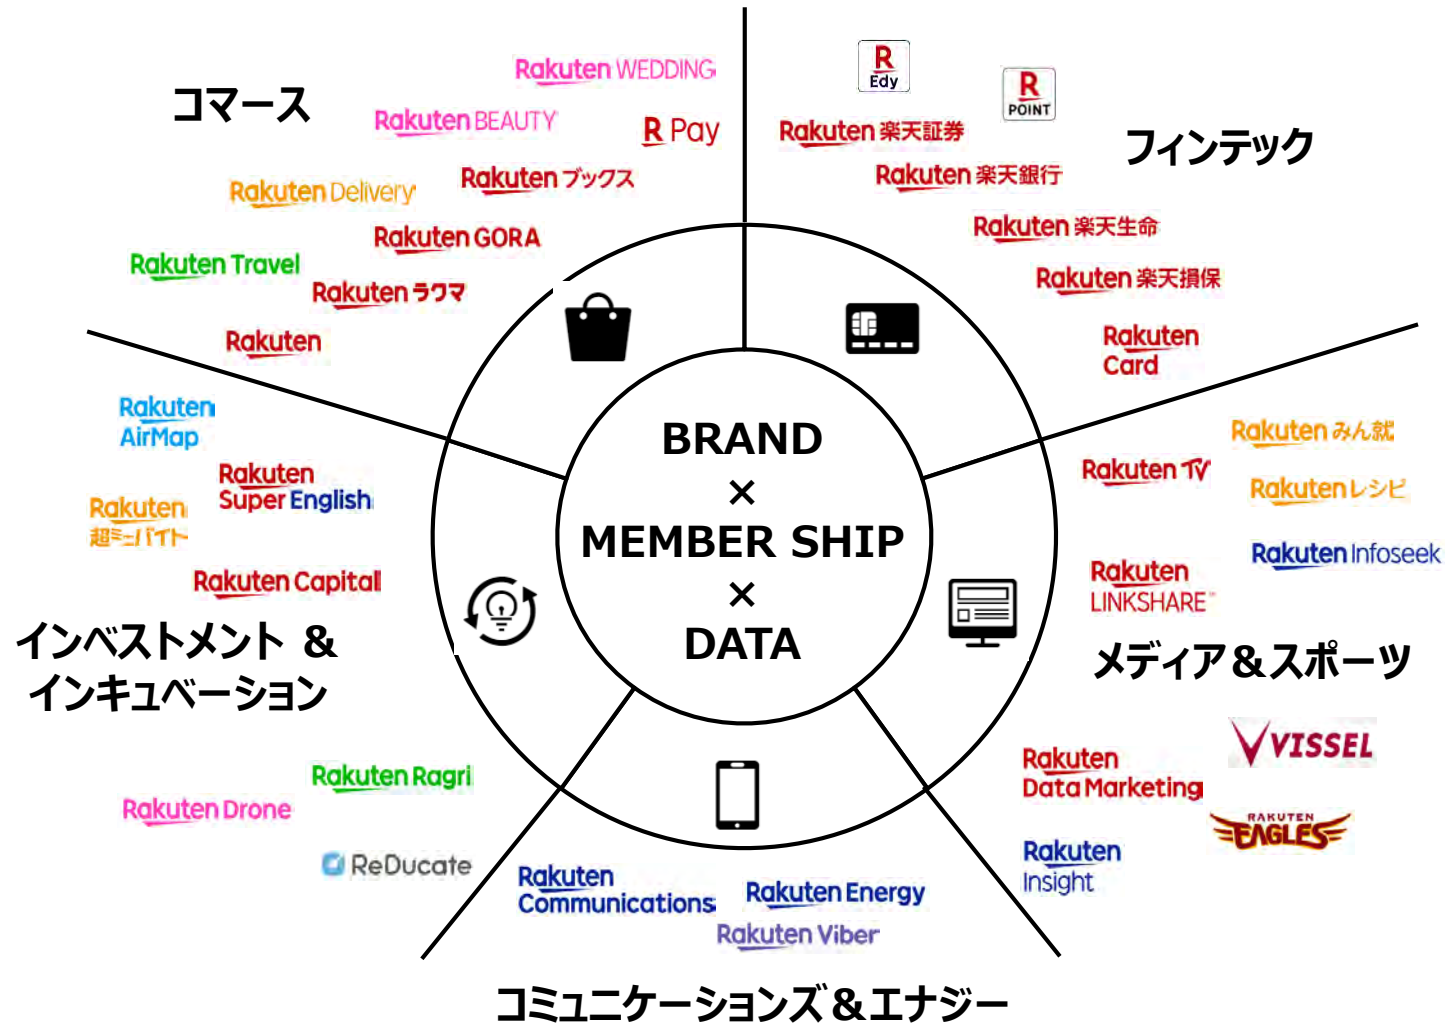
コマース

Rakuten WEDDING
Rakuten BEAUTY
R Pay
Rakuten Delivery
Rakuten ブックス
Rakuten GORA
Rakuten Travel
Rakuten ラクマ
Rakuten

R Edy
R POINT
Rakuten 楽天証券
フィンテック
Rakuten 楽天銀行
Rakuten 楽天生命
Rakuten 楽天損保
Rakuten Card

BRAND
×
MEMBER SHIP
×
DATA

Rakuten AirMap
Rakuten Super English
Rakuten 超ミニバイト
Rakuten Capital
インベストメント & インキュベーション
Rakuten Ragri
Rakuten Drone
ReDucate

Rakuten みん就
Rakuten TV
Rakuten レシピ
Rakuten Infoseek
Rakuten LINKSHARE
メディア&スポーツ
VISSEL
Rakuten Data Marketing
RAKUTEN EAGLES
Rakuten Insight

Rakuten Communications
Rakuten Energy
Rakuten Viber
コミュニケーションズ&エナジー